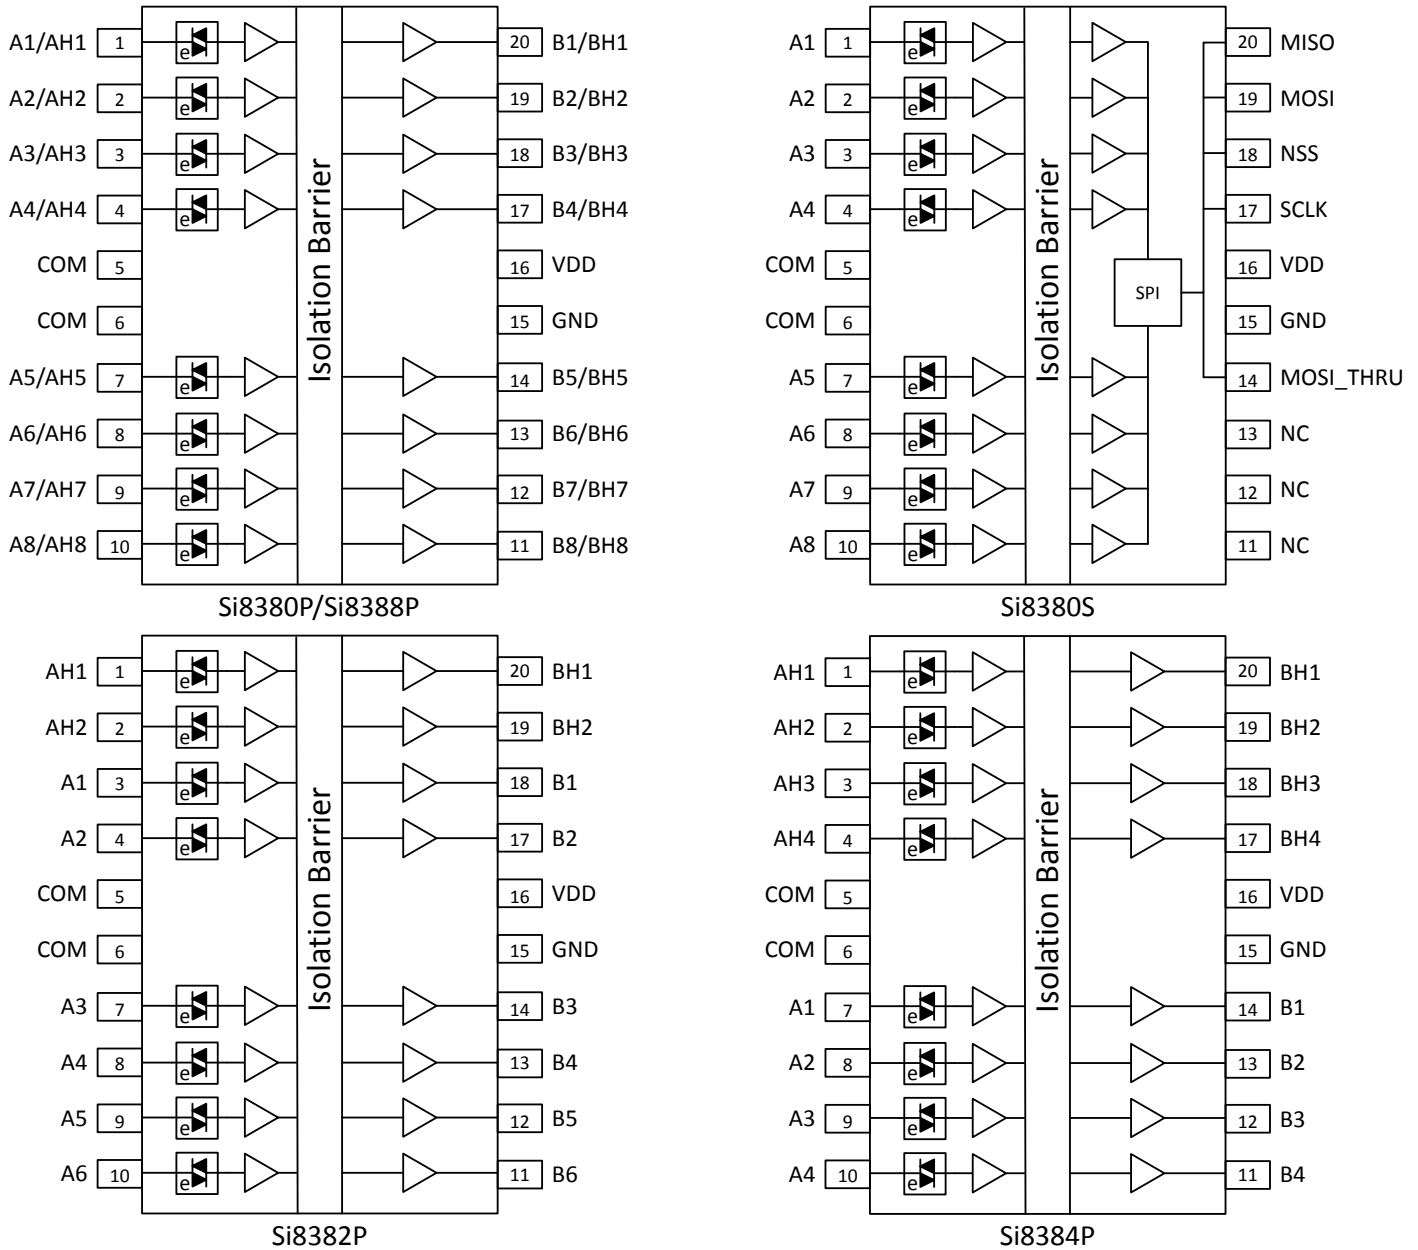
A1/AH1 1 e 20 B1/BH1
A2/AH2 2 e 19 B2/BH2
A3/AH3 3 e 18 B3/BH3
A4/AH4 4 e 17 B4/BH4
COM 5 16 VDD
COM 6 15 GND
A5/AH5 7 e 14 B5/BH5
A6/AH6 8 e 13 B6/BH6
A7/AH7 9 e 12 B7/BH7
A8/AH8 10 e 11 B8/BH8
Isolation Barrier
Si8380P/Si8388P

A1 1 e 20 MISO
A2 2 e 19 MOSI
A3 3 e 18 NSS
A4 4 e 17 SCLK
COM 5 16 VDD
COM 6 15 GND
A5 7 e 14 MOSI_THRU
A6 8 e 13 NC
A7 9 e 12 NC
A8 10 e 11 NC
Isolation Barrier
SPI
Si8380S

AH1 1 e 20 BH1
AH2 2 e 19 BH2
A1 3 e 18 B1
A2 4 e 17 B2
COM 5 16 VDD
COM 6 15 GND
A3 7 e 14 B3
A4 8 e 13 B4
A5 9 e 12 B5
A6 10 e 11 B6
Isolation Barrier
Si8382P

AH1 1 e 20 BH1
AH2 2 e 19 BH2
AH3 3 e 18 BH3
AH4 4 e 17 BH4
COM 5 16 VDD
COM 6 15 GND
A1 7 e 14 B1
A2 8 e 13 B2
A3 9 e 12 B3
A4 10 e 11 B4
Isolation Barrier
Si8384P